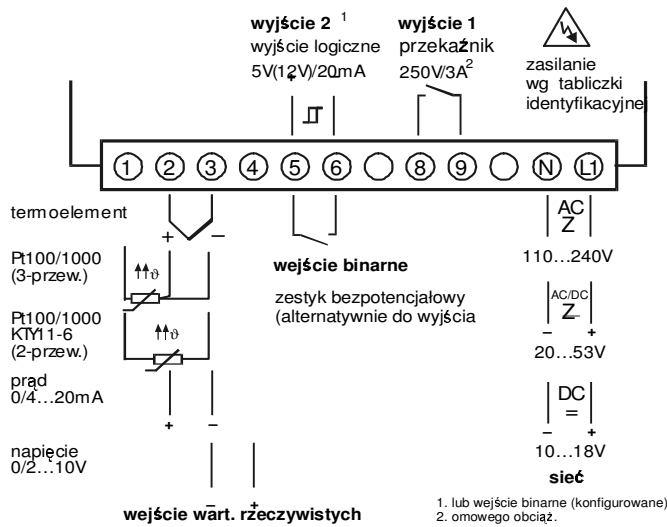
**wyjście 2** $^1$
wyjście logiczne
5V(12V)/20mA

**wyjście 1**
przekaźnik
250V/3A$^2$

zasilanie
wg tabliczki
identyfikacyjnej

① ② ③ ④ ⑤ ⑥ ⑧ ⑨ Ⓝ Ⓛ1

termoelement
+ −

Pt100/1000
(3-przew.)

Pt100/1000
KTY11-6
(2-przew.)

prąd
0/4…20mA
+ −

napięcie
0/2…10V

− +
**wejście wart. rzeczywistych**

**wejście binarne**

zestyk bezpotencjałowy
(alternatywnie do wyjścia

AC
Z
110…240V

AC/DC
Z
− +
20…53V

DC
=
− +
10…18V

**sieć**

1. lub wejście binarne (konfigurowane)
2. omowego obciąż.